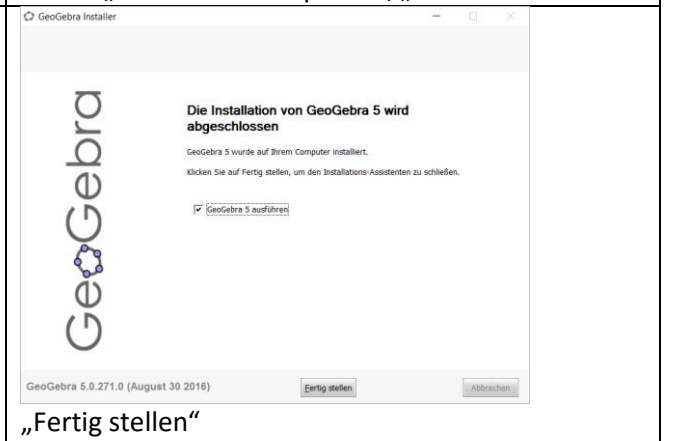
GeoGebra Installer

GeoGebra

Die Installation von GeoGebra 5 wird abgeschlossen

GeoGebra 5 wurde auf Ihrem Computer installiert.

Klicken Sie auf Fertig stellen, um den Installations-Assistenten zu schließen.

☑ GeoGebra 5 ausführen

GeoGebra 5.0.271.0 (August 30 2016)

Fertig stellen

Abbrechen

„Fertig stellen"